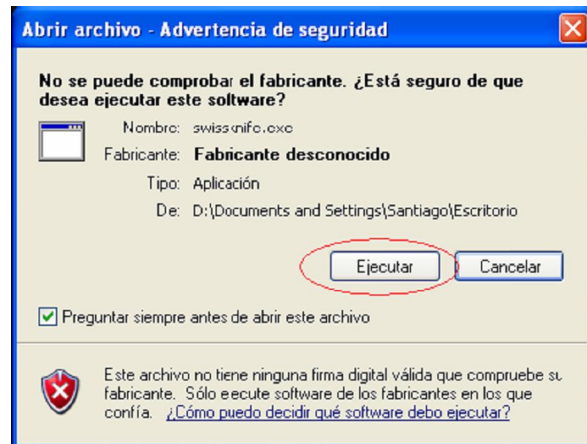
Abrir archivo - Advertencia de seguridad

No se puede comprobar el fabricante. ¿Está seguro de que desea ejecutar este software?

Nombre: swissknife.exe
Fabricante: Fabricante desconocido
Tipo: Aplicación
De: D:\Documents and Settings\Santiago\Escritorio

Ejecutar
Cancelar

Preguntar siempre antes de abrir este archivo

Este archivo no tiene ninguna firma digital válida que compruebe su fabricante. Sólo eecute software de los fabricantes en los que confía. ¿Cómo puedo decidir qué software debo ejecutar?